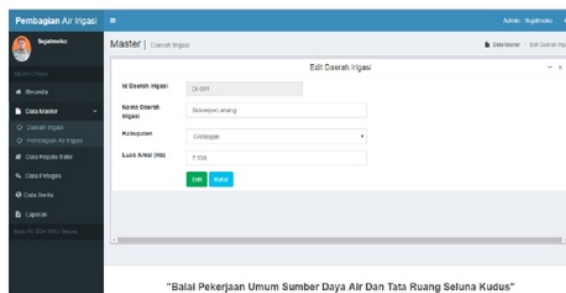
Pembagian Air Irigasi ≡ Admin: Sujalmoko

Sujalmoko

MENU UTAMA

Beranda

Data Master

Daerah Irigasi

Pembagian Air Irigasi

Data Kepala Balai

Data Petugas

Data Berita

Laporan

Balai PU SDA TARU Seluna

Master | Daerah Irigasi

Data Master > Edit Daerah Irigasi

Edit Daerah Irigasi

Id Daerah Irigasi: DI-001

Nama Daerah Irigasi: Sidorejo-Lanang

Kabupaten: Grobogan

Luas Areal (Ha): 7.558

Edit Batal

"Balai Pekerjaan Umum Sumber Daya Air Dan Tata Ruang Seluna Kudus"